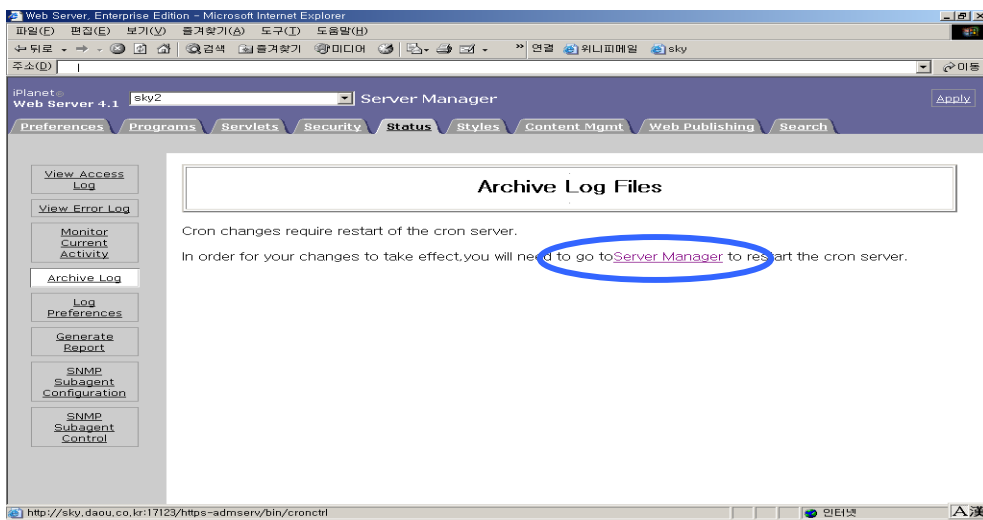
Web Server, Enterprise Edition - Microsoft Internet Explorer

파일(F) 편집(E) 보기(V) 즐겨찾기(A) 도구(T) 도움말(H)

뒤로 검색 즐겨찾기 미디어 » 연결 워니피메일 sky

주소(D) 이동

iPlanet
Web Server 4.1 sky2 Server Manager Apply

Preferences Programs Servlets Security Status Styles Content Mgmt Web Publishing Search

View Access Log

View Error Log

Monitor Current Activity

Archive Log

Log Preferences

Generate Report

SNMP Subagent Configuration

SNMP Subagent Control

Archive Log Files

Cron changes require restart of the cron server.

In order for your changes to take effect,you will need to go toServer Manager to restart the cron server.

http://sky.daou.co.kr:17123/https-admserv/bin/cronctrl 인터넷 A漢